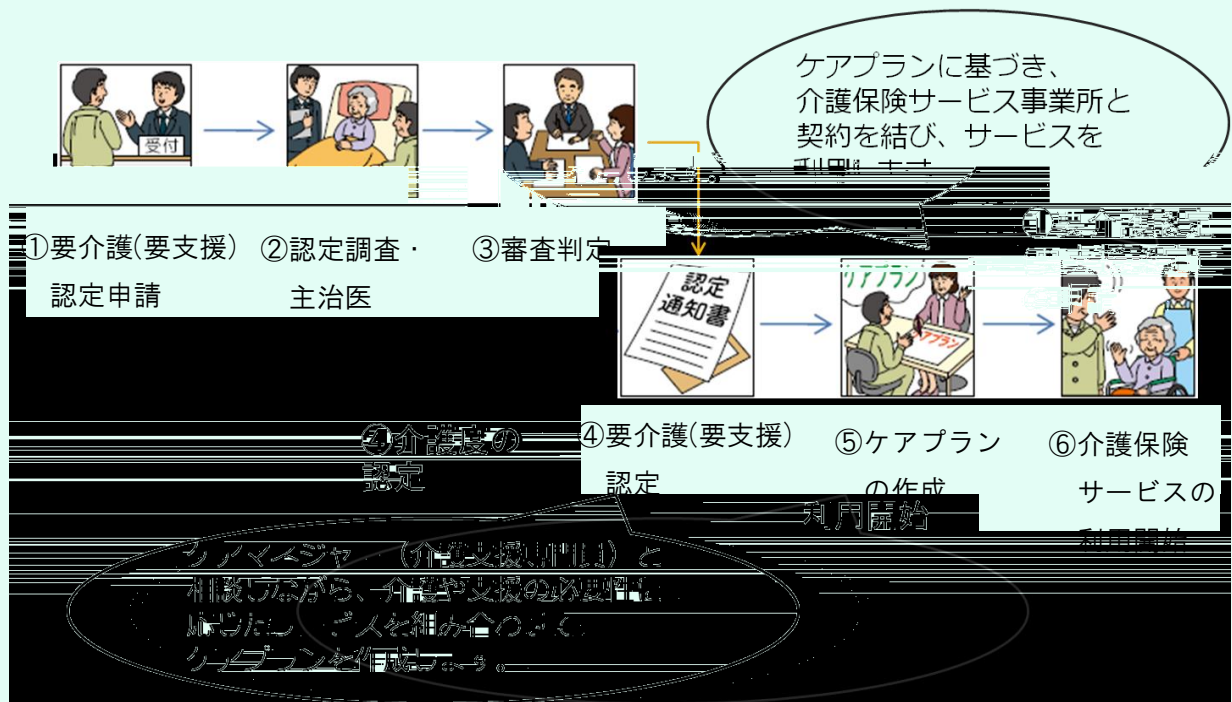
受付

①要介護(要支援)認定申請

②認定調査・主治医

③審査判定

ケアプランに基づき、介護保険サービス事業所と契約を結び、サービスを利用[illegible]ます

認定通知書

ケアプラン

ケアプラン

④要介護(要支援)認定

⑤ケアプランの作成

⑥介護保険サービスの利用開始

④介護度の認定

利用開始

ケアマネジャー（介護支援専門員）と相談しながら、介護や支援の必要性に応じたサービスを組み合わせてケアプランを作成します。